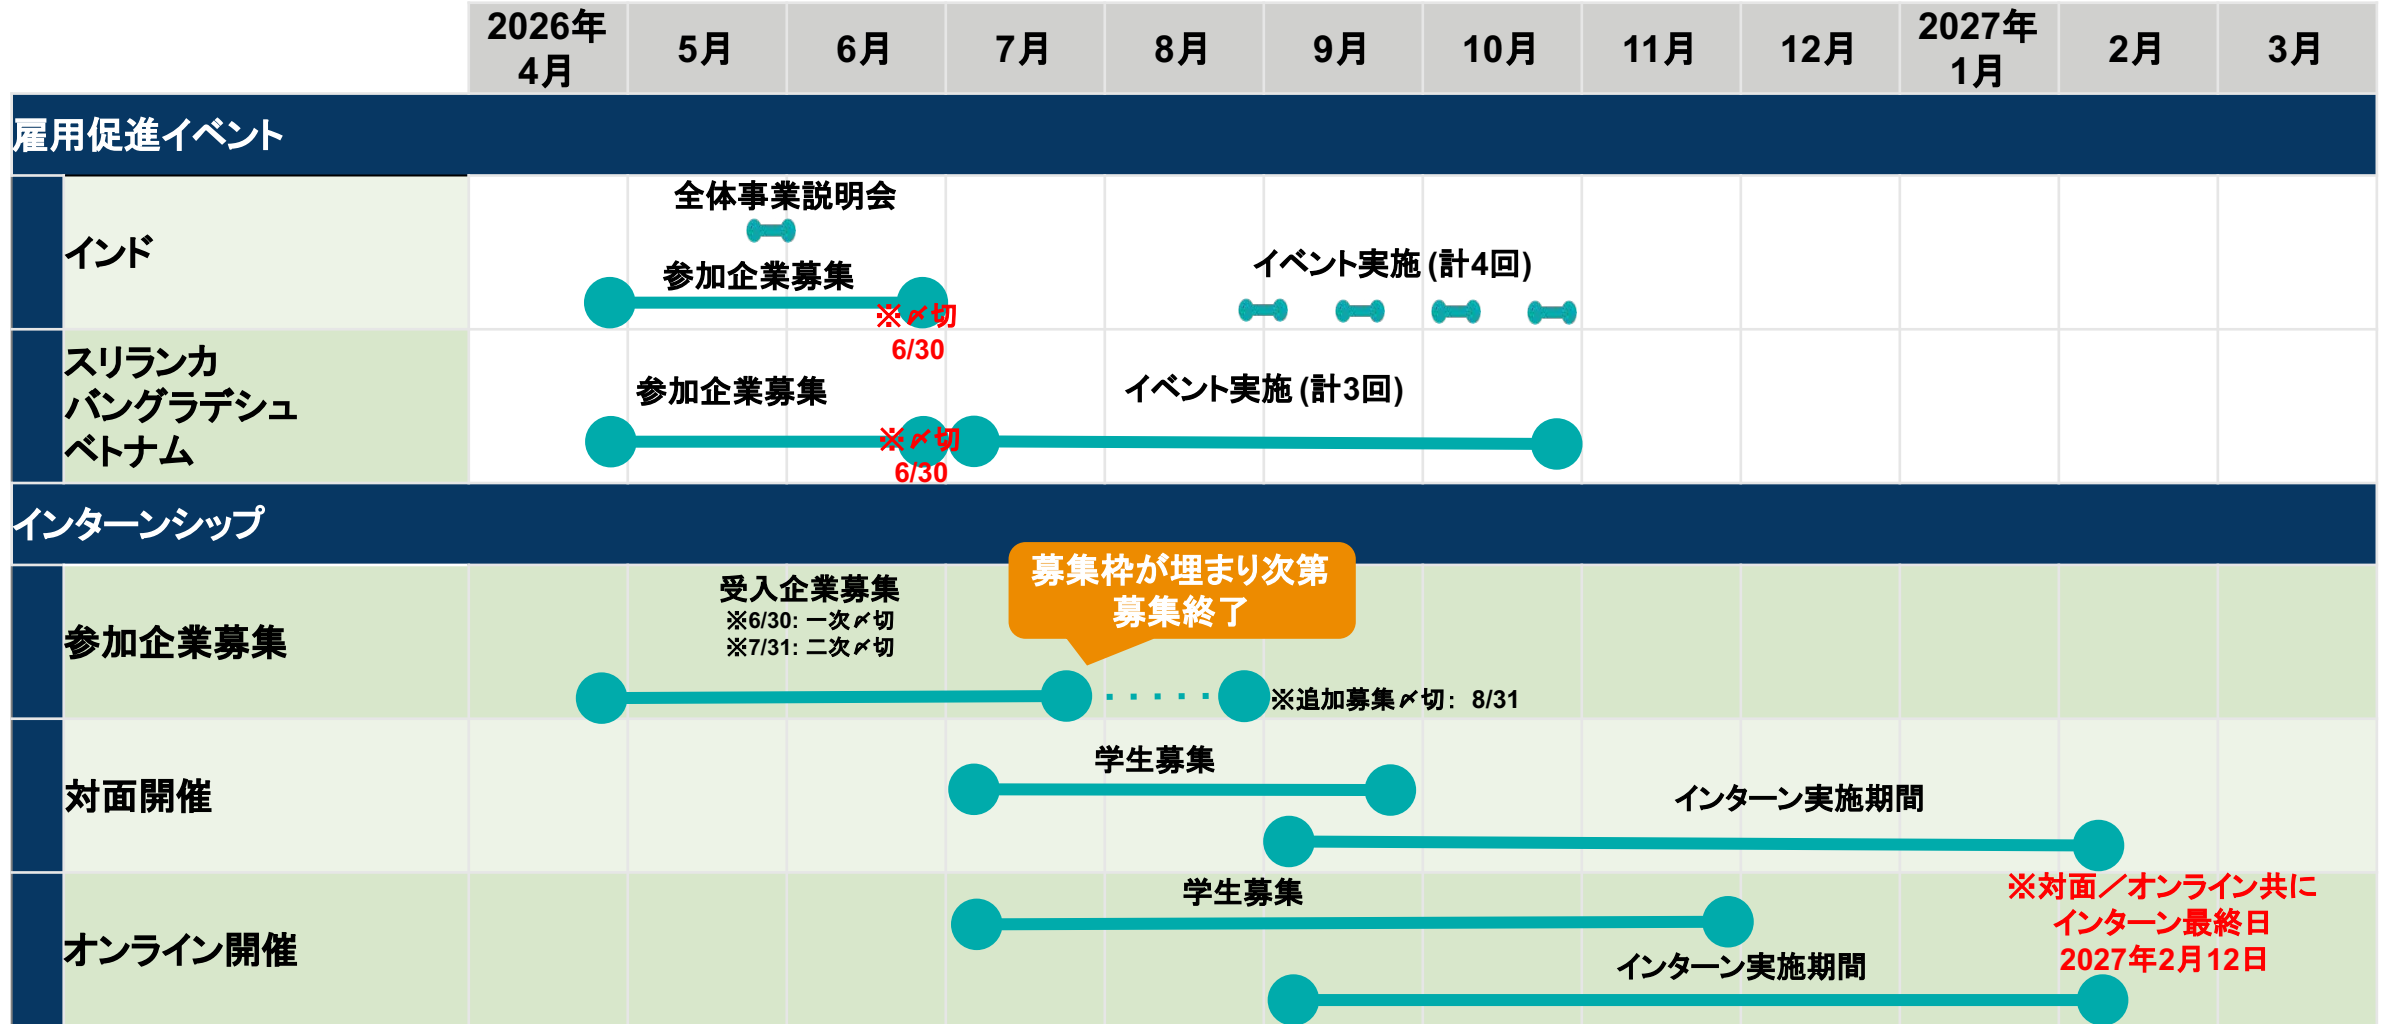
| | 2026年4月 | 5月 | 6月 | 7月 | 8月 | 9月 | 10月 | 11月 | 12月 | 2027年1月 | 2月 | 3月 |
|---|---|---|---|---|---|---|---|---|---|---|---|---|

雇用促進イベント

インド

全体事業説明会

参加企業募集

※〆切 6/30

イベント実施 (計4回)

スリランカ バングラデシュ ベトナム

参加企業募集

※〆切 6/30

イベント実施 (計3回)

インターンシップ

参加企業募集

受入企業募集
※6/30: 一次〆切
※7/31: 二次〆切

募集枠が埋まり次第募集終了

※追加募集〆切： 8/31

対面開催

学生募集

インターン実施期間

オンライン開催

学生募集

インターン実施期間

※対面／オンライン共に インターン最終日 2027年2月12日